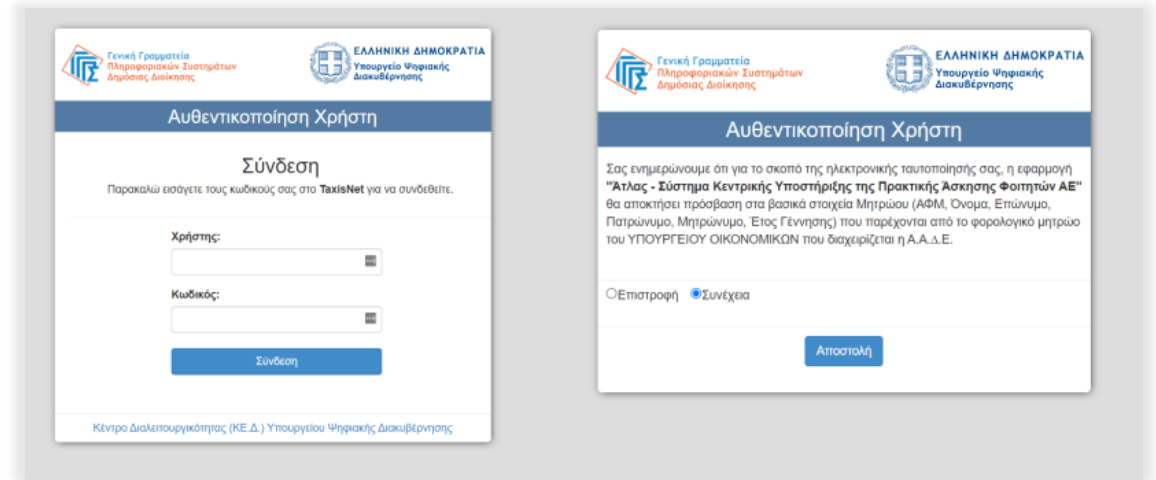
Γενική Γραμματεία Πληροφοριακών Συστημάτων Δημόσιας Διοίκησης

ΕΛΛΗΝΙΚΗ ΔΗΜΟΚΡΑΤΙΑ
Υπουργείο Ψηφιακής Διακυβέρνησης

Αυθεντικοποίηση Χρήστη

Σύνδεση

Παρακαλώ εισάγετε τους κωδικούς σας στο TaxisNet για να συνδεθείτε.

Χρήστης:

Κωδικός:

Σύνδεση

Κέντρο Διαλειτουργικότητας (ΚΕ.Δ.) Υπουργείου Ψηφιακής Διακυβέρνησης

Γενική Γραμματεία Πληροφοριακών Συστημάτων Δημόσιας Διοίκησης

ΕΛΛΗΝΙΚΗ ΔΗΜΟΚΡΑΤΙΑ
Υπουργείο Ψηφιακής Διακυβέρνησης

Αυθεντικοποίηση Χρήστη

Σας ενημερώνουμε ότι για το σκοπό της ηλεκτρονικής ταυτοποίησής σας, η εφαρμογή "Άτλας - Σύστημα Κεντρικής Υποστήριξης της Πρακτικής Άσκησης Φοιτητών ΑΕ" θα αποκτήσει πρόσβαση στα βασικά στοιχεία Μητρώου (ΑΦΜ, Όνομα, Επώνυμο, Πατρώνυμο, Μητρώνυμο, Έτος Γέννησης) που παρέχονται από το φορολογικό μητρώο του ΥΠΟΥΡΓΕΙΟΥ ΟΙΚΟΝΟΜΙΚΩΝ που διαχειρίζεται η Α.Α.Δ.Ε.

Επιστροφή Συνέχεια

Αποστολή